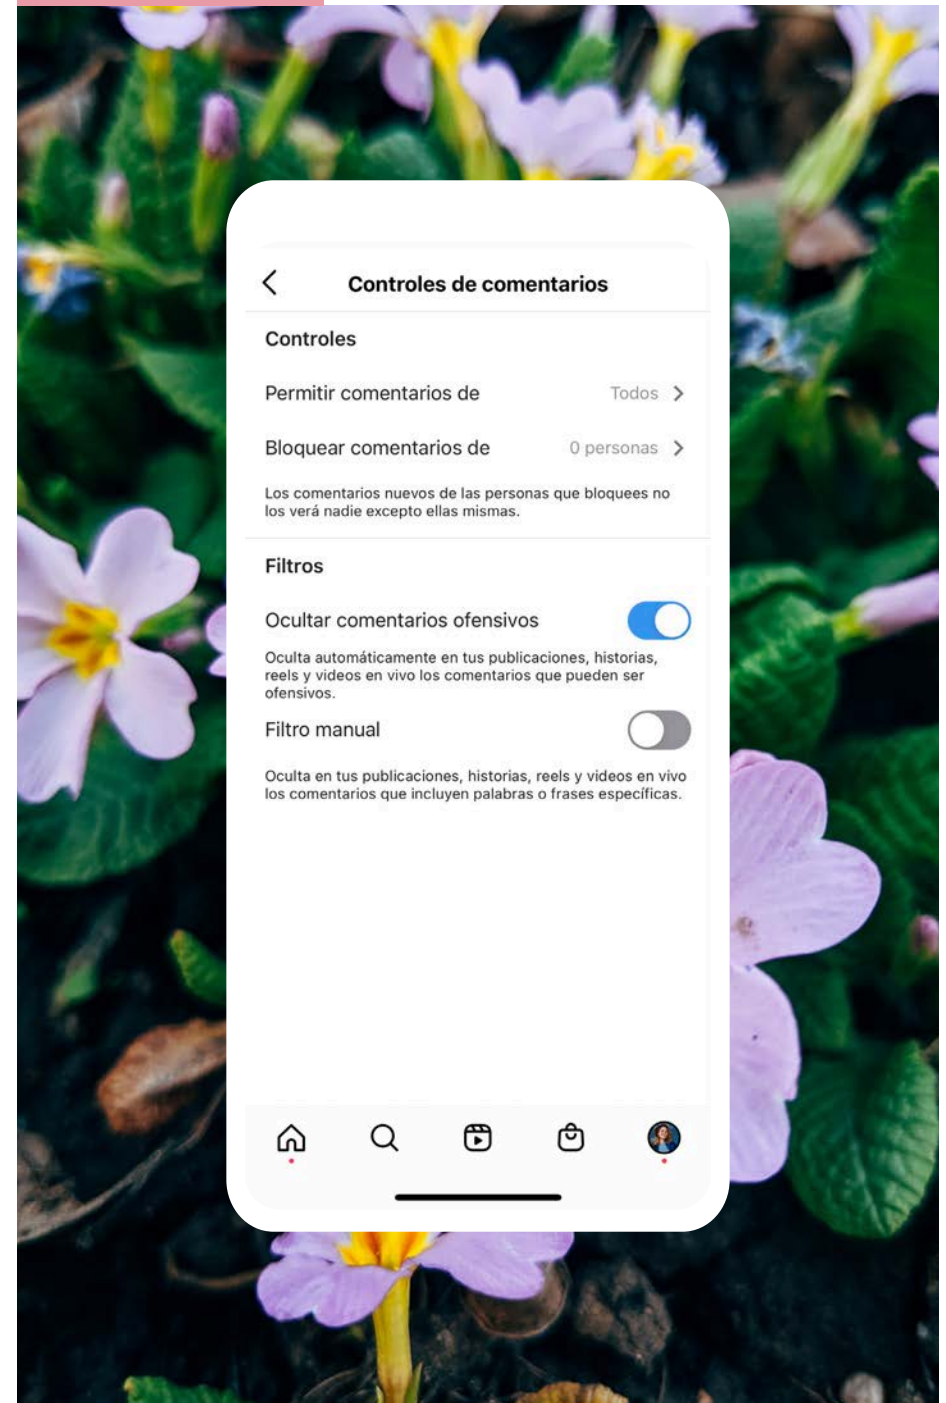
Controles de comentarios

Controles

Permitir comentarios de Todos

Bloquear comentarios de 0 personas

Los comentarios nuevos de las personas que bloquees no los verá nadie excepto ellas mismas.

Filtros

Ocultar comentarios ofensivos

Oculta automáticamente en tus publicaciones, historias, reels y videos en vivo los comentarios que pueden ser ofensivos.

Filtro manual

Oculta en tus publicaciones, historias, reels y videos en vivo los comentarios que incluyen palabras o frases específicas.